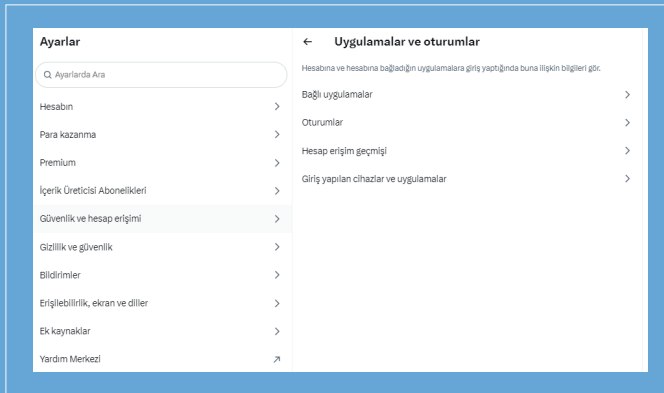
Ayarlar

Q Ayarlarda Ara

Hesabın >

Para kazanma >

Premium >

İçerik Üreticisi Abonelikleri >

Güvenlik ve hesap erişimi >

Gizlilik ve güvenlik >

Bildirimler >

Erişilebilirlik, ekran ve diller >

Ek kaynaklar >

Yardım Merkezi ↗

← Uygulamalar ve oturumlar

Hesabına ve hesabına bağladığın uygulamalara giriş yaptığında buna ilişkin bilgileri gör.

Bağlı uygulamalar >

Oturumlar >

Hesap erişim geçmişi >

Giriş yapılan cihazlar ve uygulamalar >